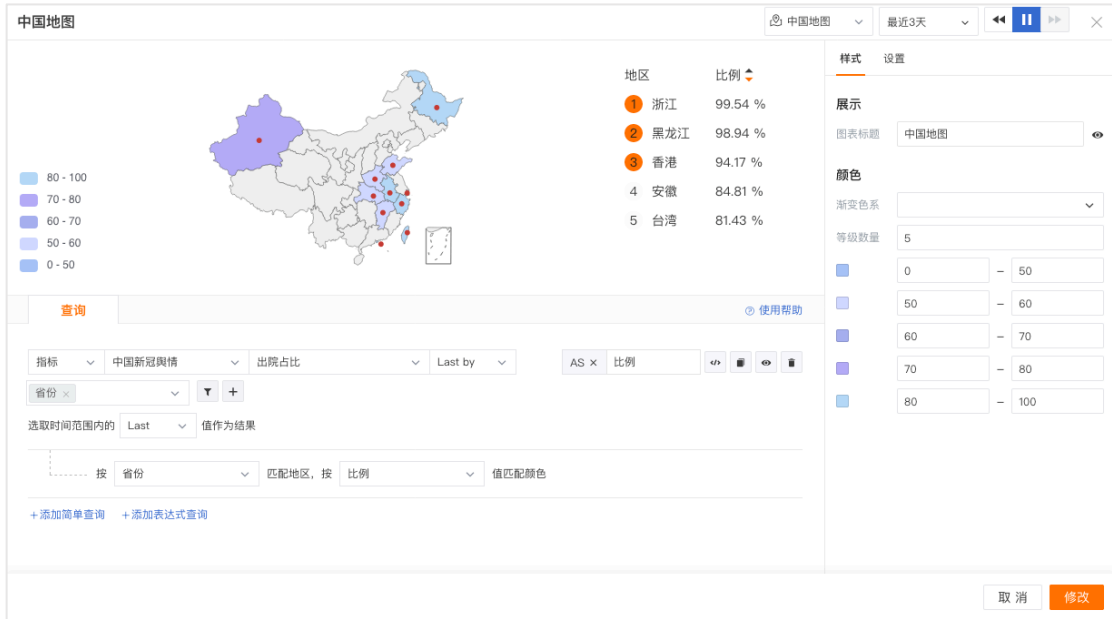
中国地图

中国地图 最近3天

80 - 100
70 - 80
60 - 70
50 - 60
0 - 50

| 地区 | 比例 |
|---|---|
| 1 浙江 | 99.54 % |
| 2 黑龙江 | 98.94 % |
| 3 香港 | 94.17 % |
| 4 安徽 | 84.81 % |
| 5 台湾 | 81.43 % |

查询

使用帮助

指标 中国新冠舆情 出院占比 Last by AS × 比例

省份 ×

选取时间范围内的 Last 值作为结果

按 省份 匹配地区，按 比例 值匹配颜色

+添加简单查询 +添加表达式查询

样式 设置

展示

图表标题 中国地图

颜色

渐变色系

等级数量 5

0 – 50
50 – 60
60 – 70
70 – 80
80 – 100

取 消 修改